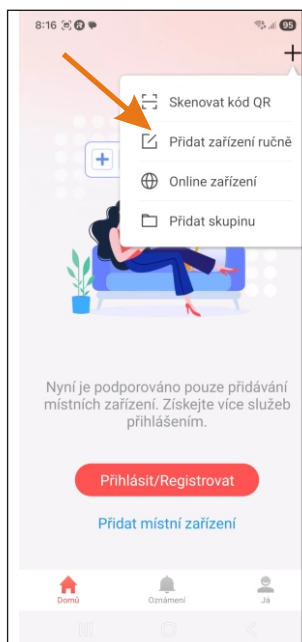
8:16

95

+

Skenovat kód QR

Přidat zařízení ručně

Online zařízení

Přidat skupinu

+

Nyní je podporováno pouze přidávání místních zařízení. Získejte více služeb přihlášením.

Přihlásit/Registrovat

Přidat místní zařízení

Domů

Oznámení

Já